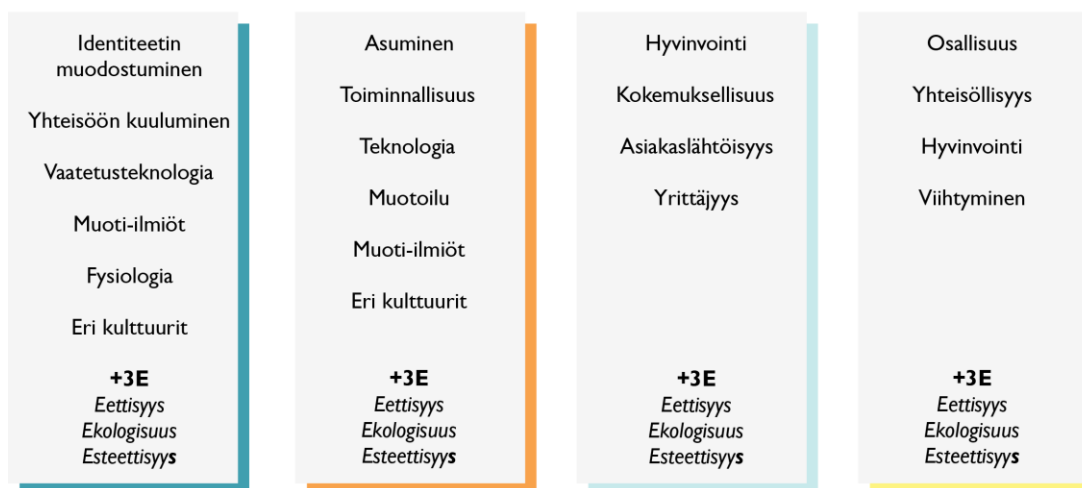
Identiteetin muodostuminen

Yhteisöön kuuluminen

Vaatetusteknologia

Muoti-ilmiöt

Fysiologia

Eri kulttuurit

**+3E**
*Eettisyys*
*Ekologisuus*
*Esteettisyys*

Asuminen

Toiminnallisuus

Teknologia

Muotoilu

Muoti-ilmiöt

Eri kulttuurit

**+3E**
*Eettisyys*
*Ekologisuus*
*Esteettisyys*

Hyvinvointi

Kokemuksellisuus

Asiakaslähtöisyys

Yrittäjyys

**+3E**
*Eettisyys*
*Ekologisuus*
*Esteettisyys*

Osallisuus

Yhteisöllisyys

Hyvinvointi

Viihtyminen

**+3E**
*Eettisyys*
*Ekologisuus*
*Esteettisyys*